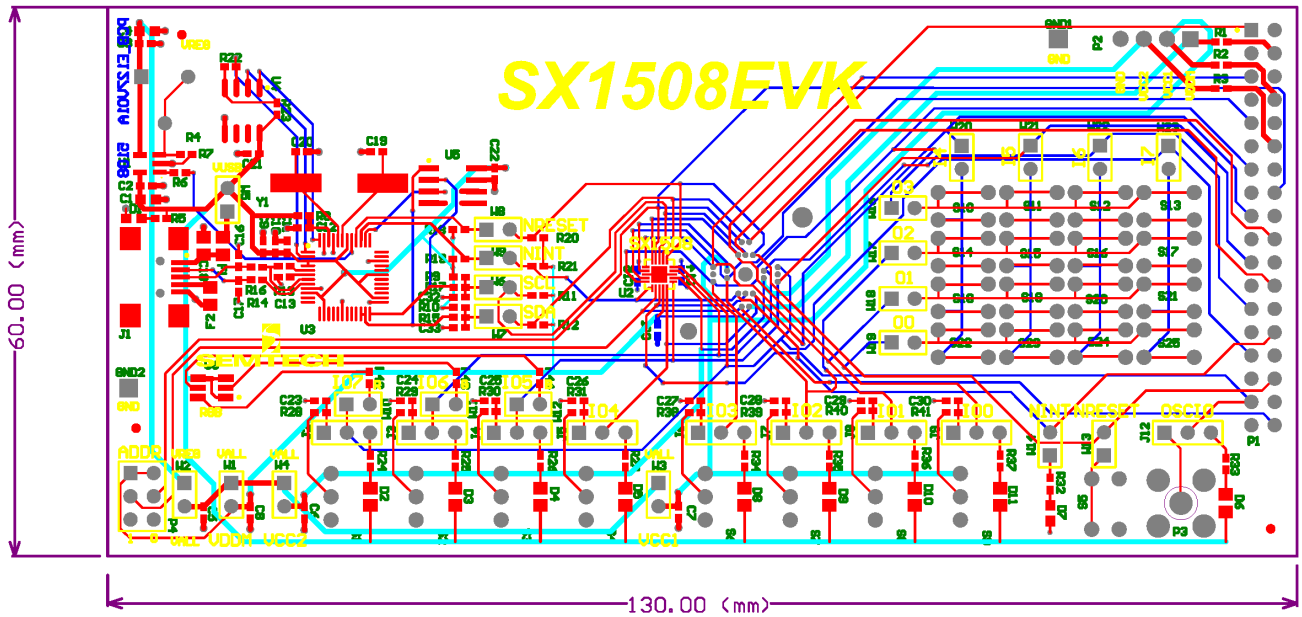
SX1508EVK

60.00 (mm)

130.00 (mm)

VUSB
R22
R4
R7
R6
C2
C1
R5
Y1
C19
U5
C21
C16
C17
R16
R14
C13
F2
J1
U3
FB1
SEMTECH
GND2
GND
W9
NRESET
R20
W8
NINT
R21
W6
SCL
R11
W7
SDA
R12
SX1508
GND1
GND
P2
R1
R2
R3
C23
R28
IO7
C24
R29
IO6
C25
R30
IO5
C26
R31
IO4
C27
R38
IO3
C28
R39
IO2
C29
R40
IO1
C30
R41
IO0
NINT
NRESET
OSCIO
J12
ADDR
W2
W1
VALL
W4
VALL
VALL
VDDM
VCC2
W3
VCC1
W14
W13
P1
P3
O3
O2
O1
O0
I4
I5
I6
I7
S10
S11
S12
S13
S14
S15
S16
S17
S18
S19
S20
S21
S22
S23
S24
S25